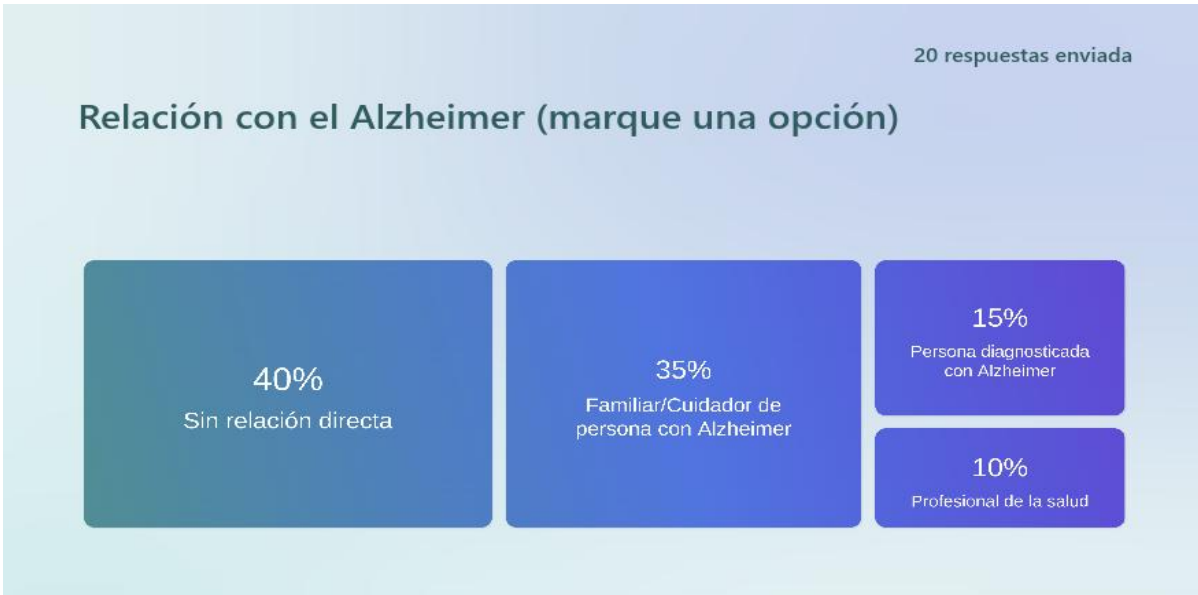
20 respuestas enviada

Relación con el Alzheimer (marque una opción)

40%
Sin relación directa

35%
Familiar/Cuidador de persona con Alzheimer

15%
Persona diagnosticada con Alzheimer

10%
Profesional de la salud